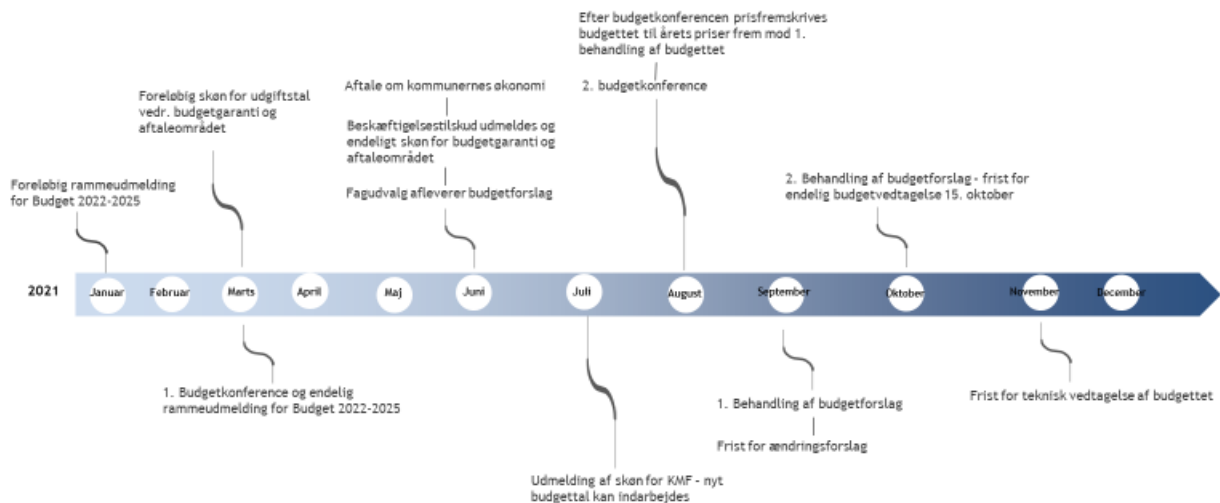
Efter budgetkonferencen prisfremskrives budgettet til årets priser frem mod 1. behandling af budgettet

2. budgetkonference

Aftale om kommunernes økonomi

Beskæftigelsestilskud udmeldes og endeligt skøn for budgetgaranti og aftaleområdet

Fagudvalg afleverer budgetforslag

Foreløbig skøn for udgiftstal vedr. budgetgaranti og aftaleområdet

Foreløbig rammeudmelding for Budget 2022-2025

2. Behandling af budgetforslag - frist for endelig budgetvedtagelse 15. oktober

2021

Januar

Februar

Marts

April

Maj

Juni

Juli

August

September

Oktober

November

December

1. Budgetkonference og endelig rammeudmelding for Budget 2022-2025

Udmelding af skøn for KMF - nyt budgettal kan indarbejdes

1. Behandling af budgetforslag

Frist for ændringsforslag

Frist for teknisk vedtagelse af budgettet